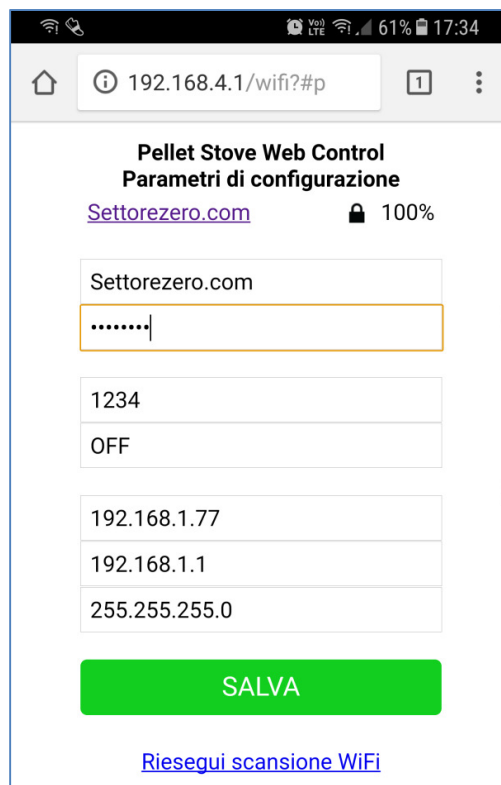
Vo) LTE 61% 17:34

192.168.4.1/wifi?#p

1

Pellet Stove Web Control
Parametri di configurazione

Settorezero.com 100%

Settorezero.com

••••••••

1234

OFF

192.168.1.77

192.168.1.1

255.255.255.0

SALVA

Riesegui scansione WiFi